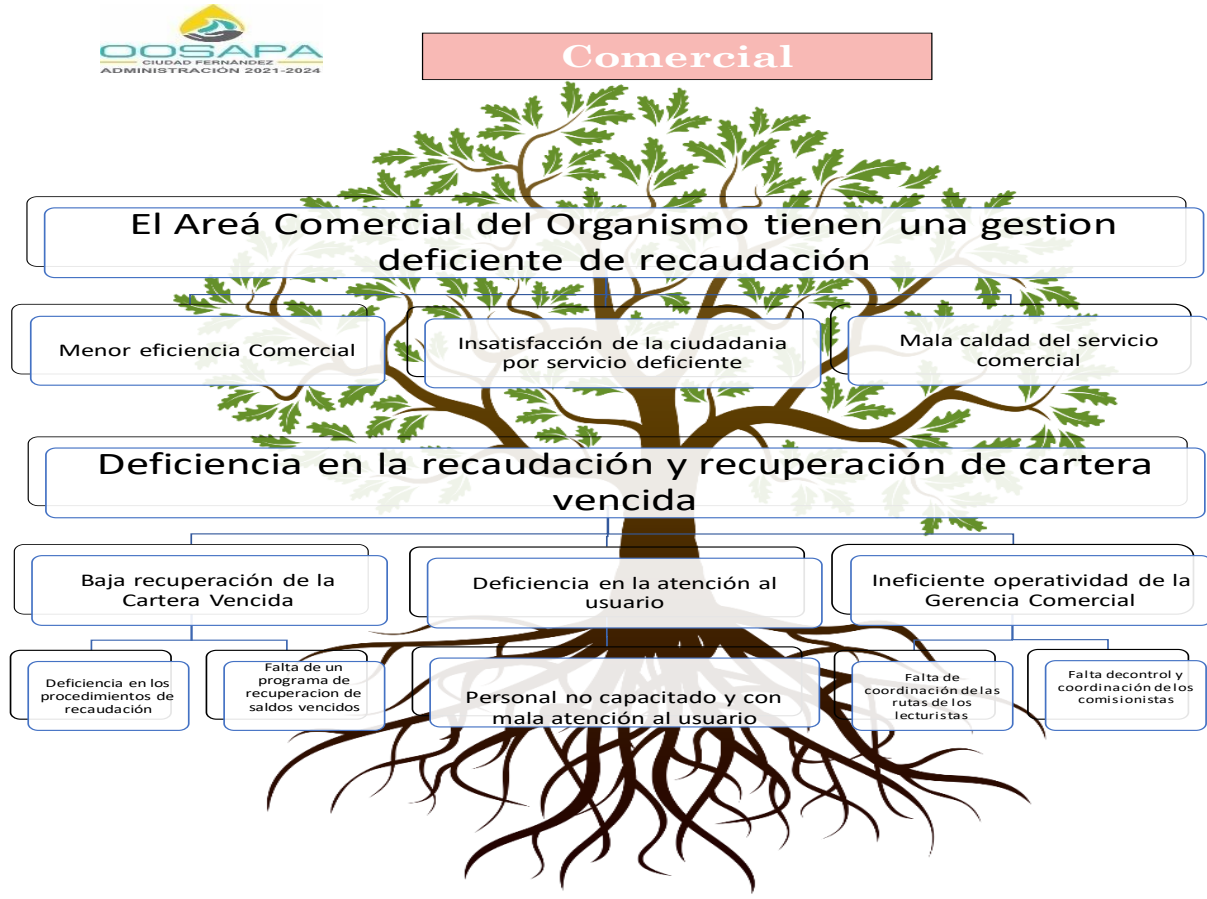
OOSAPA
CIUDAD FERNÁNDEZ
ADMINISTRACIÓN 2021-2024

Comercial

El Areá Comercial del Organismo tienen una gestion deficiente de recaudación

Menor eficiencia Comercial

Insatisfacción de la ciudadania por servicio deficiente

Mala caldad del servicio comercial

Deficiencia en la recaudación y recuperación de cartera vencida

Baja recuperación de la Cartera Vencida

Deficiencia en la atención al usuario

Ineficiente operatividad de la Gerencia Comercial

Deficiencia en los procedimientos de recaudación

Falta de un programa de recuperacion de saldos vencidos

Personal no capacitado y con mala atención al usuario

Falta de coordinación de las rutas de los lecturistas

Falta decontrol y coordinación de los comisionistas